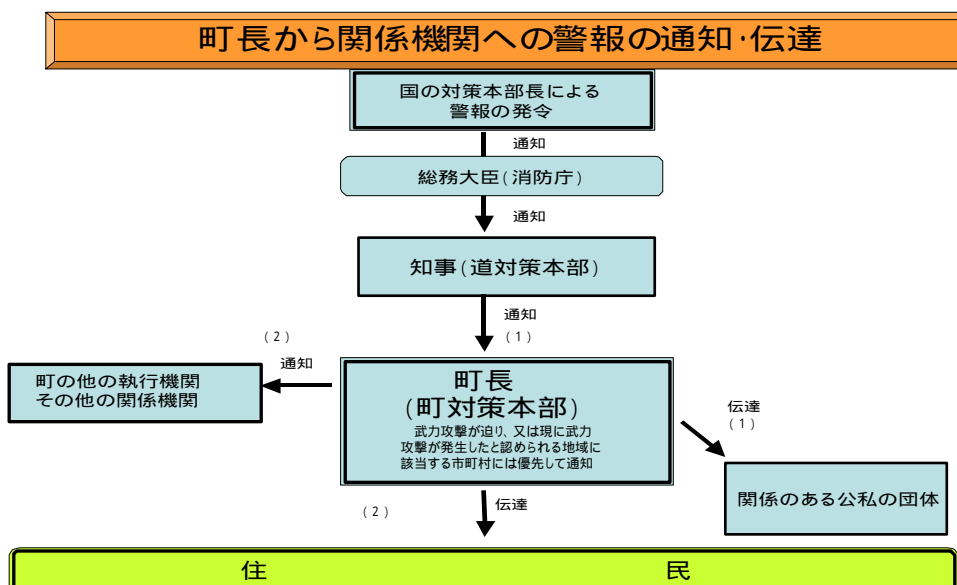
町長から関係機関への警報の通知･伝達

国の対策本部長による
警報の発令

通知

総務大臣（消防庁）

通知

知事（道対策本部）

通知
（１）

（２）
通知

町の他の執行機関
その他の関係機関

町長
（町対策本部）
武力攻撃が迫り、又は現に武力攻撃が発生したと認められる地域に該当する市町村には優先して通知

伝達
（１）

関係のある公私の団体

（２）
伝達

住　民